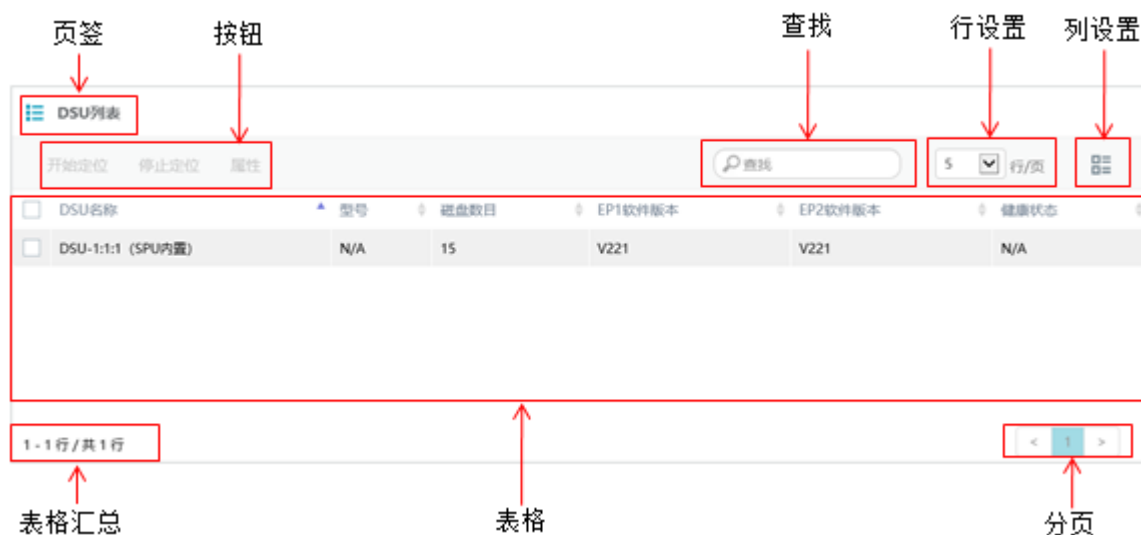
页签 按钮 查找 行设置 列设置

DSU列表

开始定位 停止定位 属性

查找

5 行/页

| DSU名称 | 型号 | 磁盘数目 | EP1软件版本 | EP2软件版本 | 健康状态 |
|---|---|---|---|---|---|
| DSU-1:1:1（SPU内置） | N/A | 15 | V221 | V221 | N/A |

1 - 1 行 / 共 1 行

< 1 >

表格汇总 表格 分页